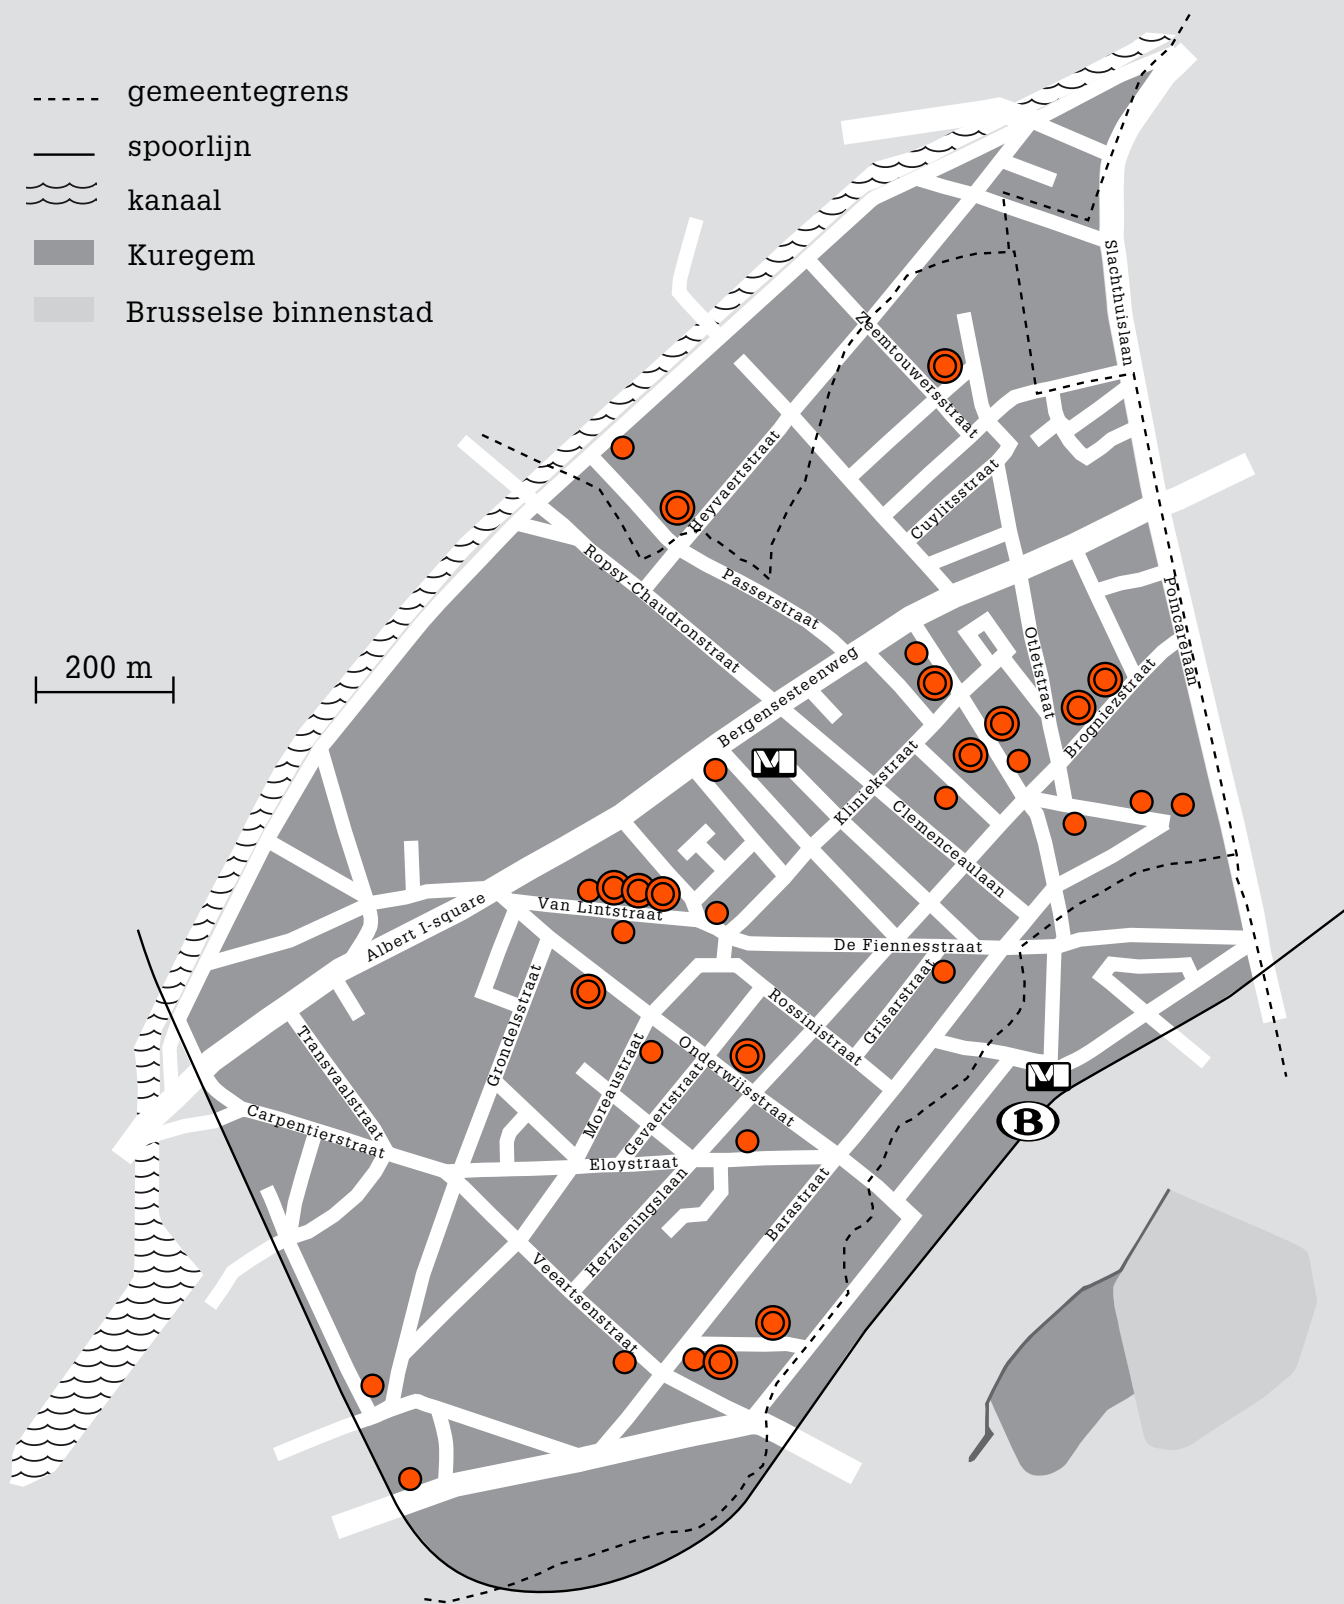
gemeentegrens
spoorlijn
kanaal
Kuregem
Brusselse binnenstad

200 m

Slachthuislaan
Zeemtouwersstraat
Heyvaertsstraat
Cuylitsstraat
Ropsy-Chaudronstraat
Passerstraat
Poincarélaan
Otletstraat
Bergensesteenweg
Brogniezstraat
Kliniekstraat
Clemenceaulaan
Albert I-square
Van Lintstraat
De Fiennesstraat
Grondelsstraat
Grisarstraat
Rossinistraat
Transvaalstraat
Moreaustraat
Onderwijsstraat
Gevaertstraat
Carpentierstraat
Eloystraat
Herzieningslaan
Barastraat
Veeartsenstraat
M
M
B